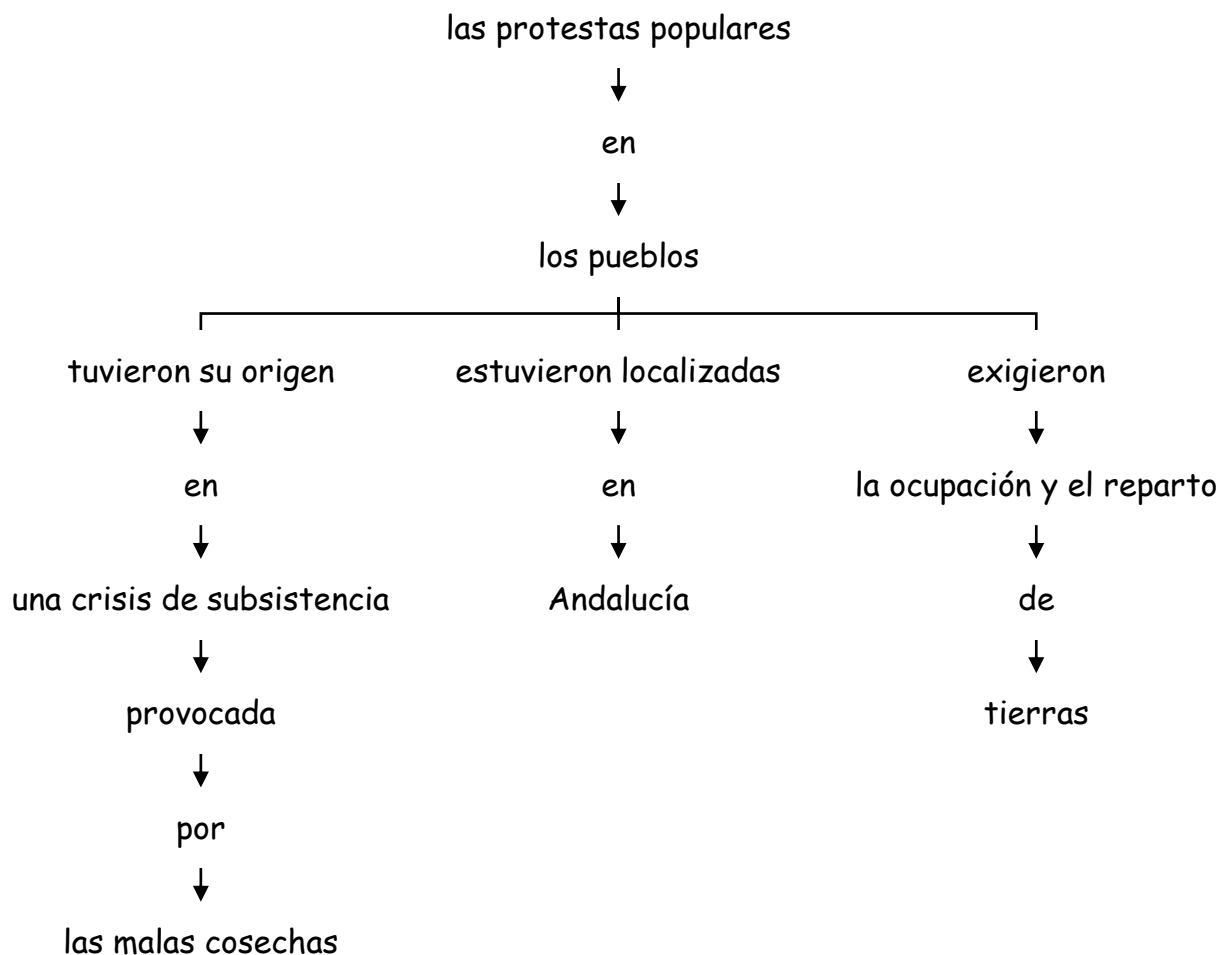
las protestas populares

en

los pueblos

tuvieron su origen

en

una crisis de subsistencia

provocada

por

las malas cosechas

estuvieron localizadas

en

Andalucía

exigieron

la ocupación y el reparto

de

tierras